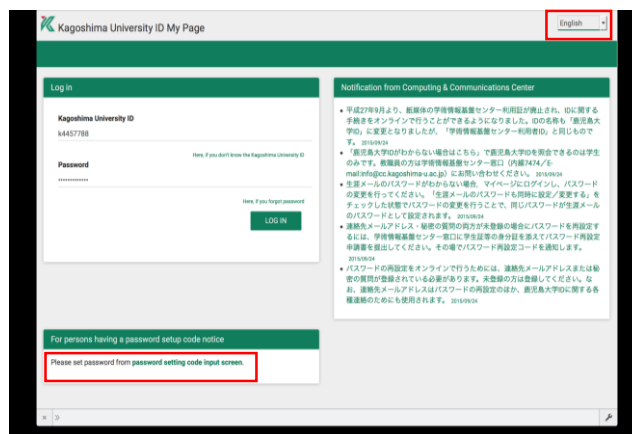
Kagoshima University ID My Page

English

Log in

Kagoshima University ID

k4457788

Here, if you don't know the Kagoshima University ID

Password

••••••••••••

Here, if you forgot password

LOG IN

Notification from Computing & Communications Center

• 平成27年9月より、紙媒体の学情報基盤センター利用証が廃止され、IDに関する手続きをオンラインで行うことができるようになりました。IDの名称も「鹿児島大学ID」に変更となりましたが、「学情報基盤センター利用者ID」と同じものです。 2015/09/24

• 「鹿児島大学IDがわからない場合はこちら」で鹿児島大学IDを照会できるのは学生のみです。教職員の方は学情報基盤センター窓口（内線7474／E-mail:info@cc.kagoshima-u.ac.jp）にお問い合せください。 2015/09/24

• 生涯メールのパスワードがわからない場合、マイページにログインし、パスワードの変更を行ってください。「生涯メールのパスワードも同時に設定／変更する」をチェックした状態でパスワードの変更を行うことで、同じパスワードが生涯メールのパスワードとして設定されます。 2015/09/24

• 連絡先メールアドレス・秘密の質問の両方が未登録の場合にパスワードを再設定するには、学情報基盤センター窓口に学生証等の身分証を添えてパスワード再設定申請書を提出してください。その場でパスワード再設定コードを通知します。 2015/09/24

• パスワードの再設定をオンラインで行うためには、連絡先メールアドレスまたは秘密の質問が登録されている必要があります。未登録の方は登録してください。なお、連絡先メールアドレスはパスワードの再設定のほか、鹿児島大学IDに関する各種連絡のためにも使用されます。 2015/09/24

For persons having a password setup code notice

Please set password from password setting code input screen.